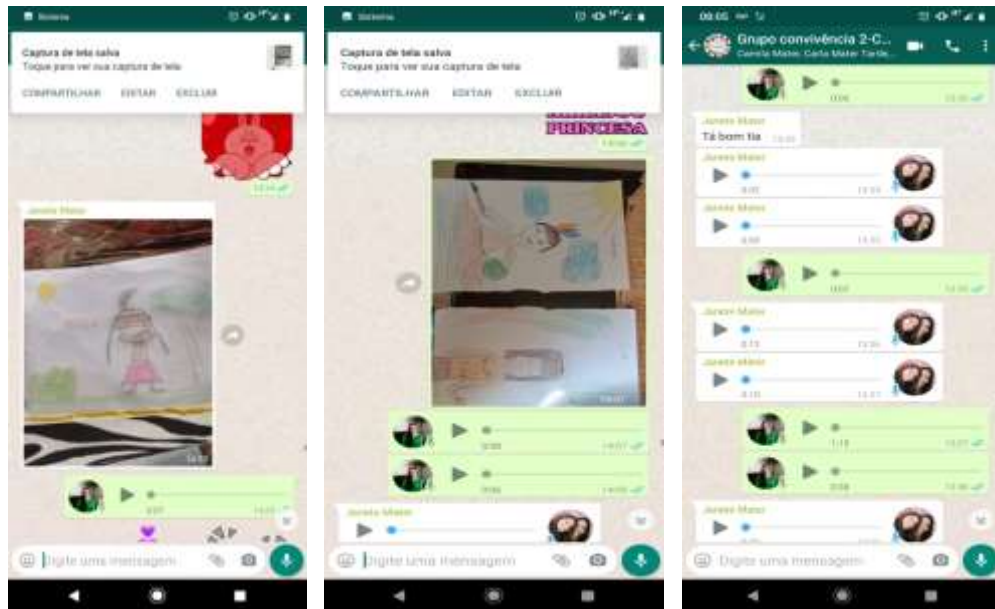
Sistema

Captura de tela salva
Toque para ver sua captura de tela

COMPARTILHAR EDITAR EXCLUIR

Janete Mater

Digite uma mensagem

Sistema

Captura de tela salva
Toque para ver sua captura de tela

COMPARTILHAR EDITAR EXCLUIR

PRINCESA

Janete Mater

Digite uma mensagem

09:05

Grupo convivência 2-C...
Camila Mater, Carla Mater, Tarde...

Tá bom tia

Janete Mater

Janete Mater

Janete Mater

Janete Mater

Janete Mater

Digite uma mensagem